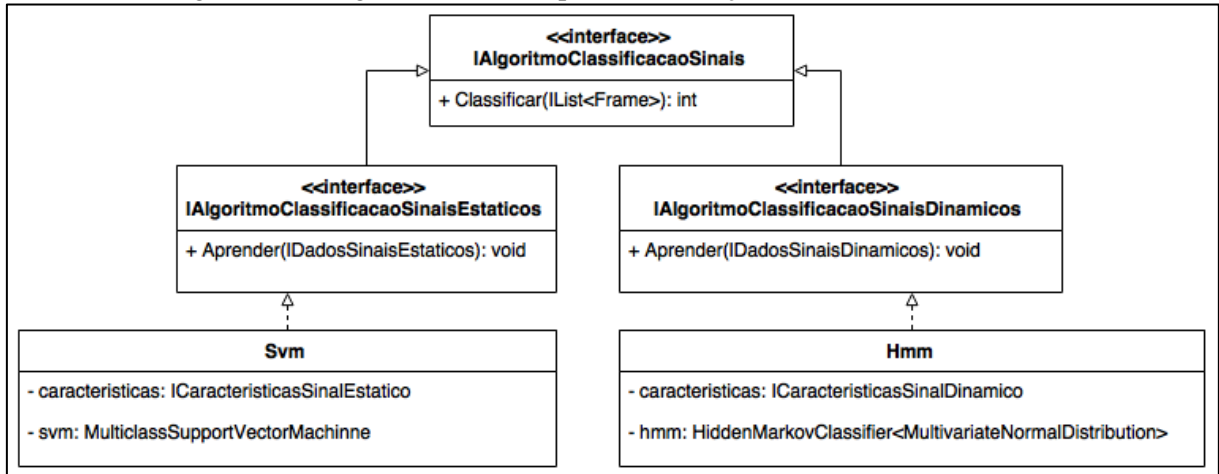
<<interface>>
IAlgoritmoClassificacaoSinais

+ Classificar(IList<Frame>): int

<<interface>>
IAlgoritmoClassificacaoSinaisEstaticos

+ Aprender(IDadosSinaisEstaticos): void

<<interface>>
IAlgoritmoClassificacaoSinaisDinamicos

+ Aprender(IDadosSinaisDinamicos): void

Svm

- caracteristicas: ICaracteristicasSinalEstatico

- svm: MulticlassSupportVectorMachinne

Hmm

- caracteristicas: ICaracteristicasSinalDinamico

- hmm: HiddenMarkovClassifier<MultivariateNormalDistribution>